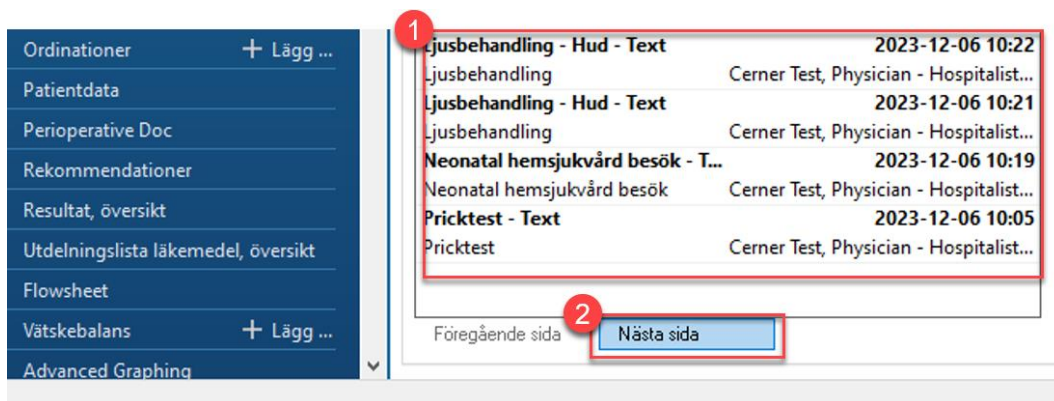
Ordinationer + Lägg ...
Patientdata
Perioperative Doc
Rekommendationer
Resultat, översikt
Utdelningslista läkemedel, översikt
Flowsheet
Vätskebalans + Lägg ...
Advanced Graphing

1

Ljusbehandling - Hud - Text 2023-12-06 10:22
Ljusbehandling Cerner Test, Physician - Hospitalist...
Ljusbehandling - Hud - Text 2023-12-06 10:21
Ljusbehandling Cerner Test, Physician - Hospitalist...
Neonatal hemsjukvård besök - T... 2023-12-06 10:19
Neonatal hemsjukvård besök Cerner Test, Physician - Hospitalist...
Pricktest - Text 2023-12-06 10:05
Pricktest Cerner Test, Physician - Hospitalist...

2

Föregående sida Nästa sida